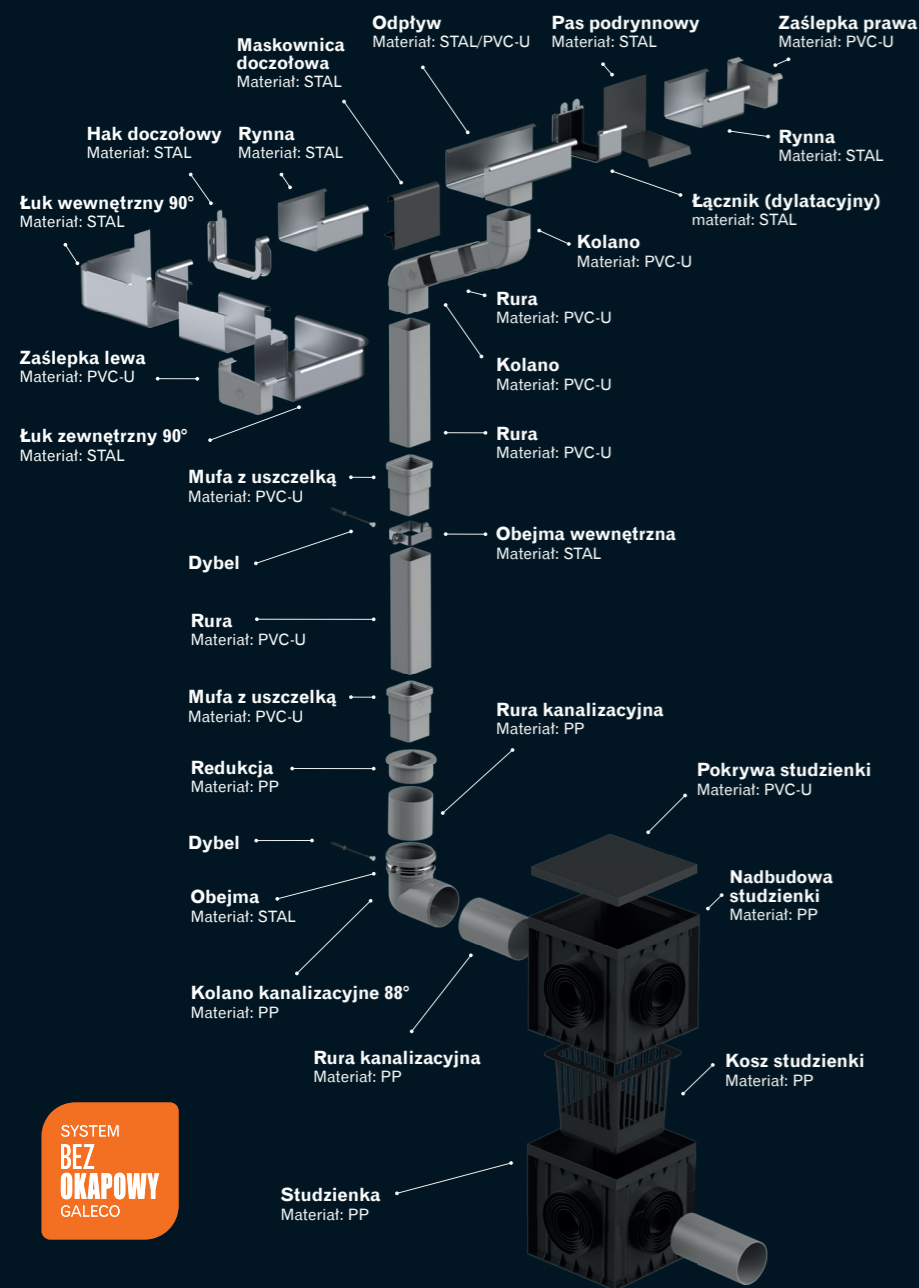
Odpływ
Materiał: STAL/PVC-U

Pas podrynnowy
Materiał: STAL

Zaślepka prawa
Materiał: PVC-U

Maskownica doczołowa
Materiał: STAL

Hak doczołowy
Materiał: STAL

Rynna
Materiał: STAL

Rynna
Materiał: STAL

Łuk wewnętrzny 90°
Materiał: STAL

Łącznik (dylatacyjny)
materiał: STAL

Kolano
Materiał: PVC-U

Rura
Materiał: PVC-U

Zaślepka lewa
Materiał: PVC-U

Kolano
Materiał: PVC-U

Łuk zewnętrzny 90°
Materiał: STAL

Rura
Materiał: PVC-U

Mufa z uszczelką
Materiał: PVC-U

Obejma wewnętrzna
Materiał: STAL

Dybel

Rura
Materiał: PVC-U

Mufa z uszczelką
Materiał: PVC-U

Rura kanalizacyjna
Materiał: PP

Redukcja
Materiał: PP

Pokrywa studzienki
Materiał: PVC-U

Dybel

Nadbudowa studzienki
Materiał: PP

Obejma
Materiał: STAL

Kolano kanalizacyjne 88°
Materiał: PP

Rura kanalizacyjna
Materiał: PP

Kosz studzienki
Materiał: PP

SYSTEM
BEZ
OKAPOWY
GALECO

Studzienka
Materiał: PP